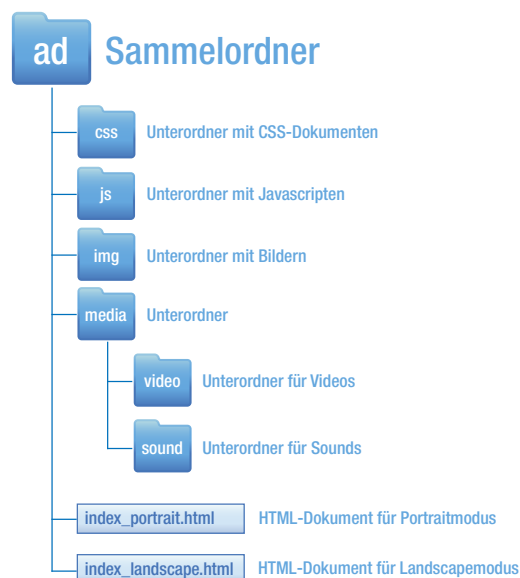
ad Sammelordner

css Unterordner mit CSS-Dokumenten

js Unterordner mit Javascripten

img Unterordner mit Bildern

media Unterordner

video Unterordner für Videos

sound Unterordner für Sounds

index_portrait.html HTML-Dokument für Portraitmodus

index_landscape.html HTML-Dokument für Landscapemodus